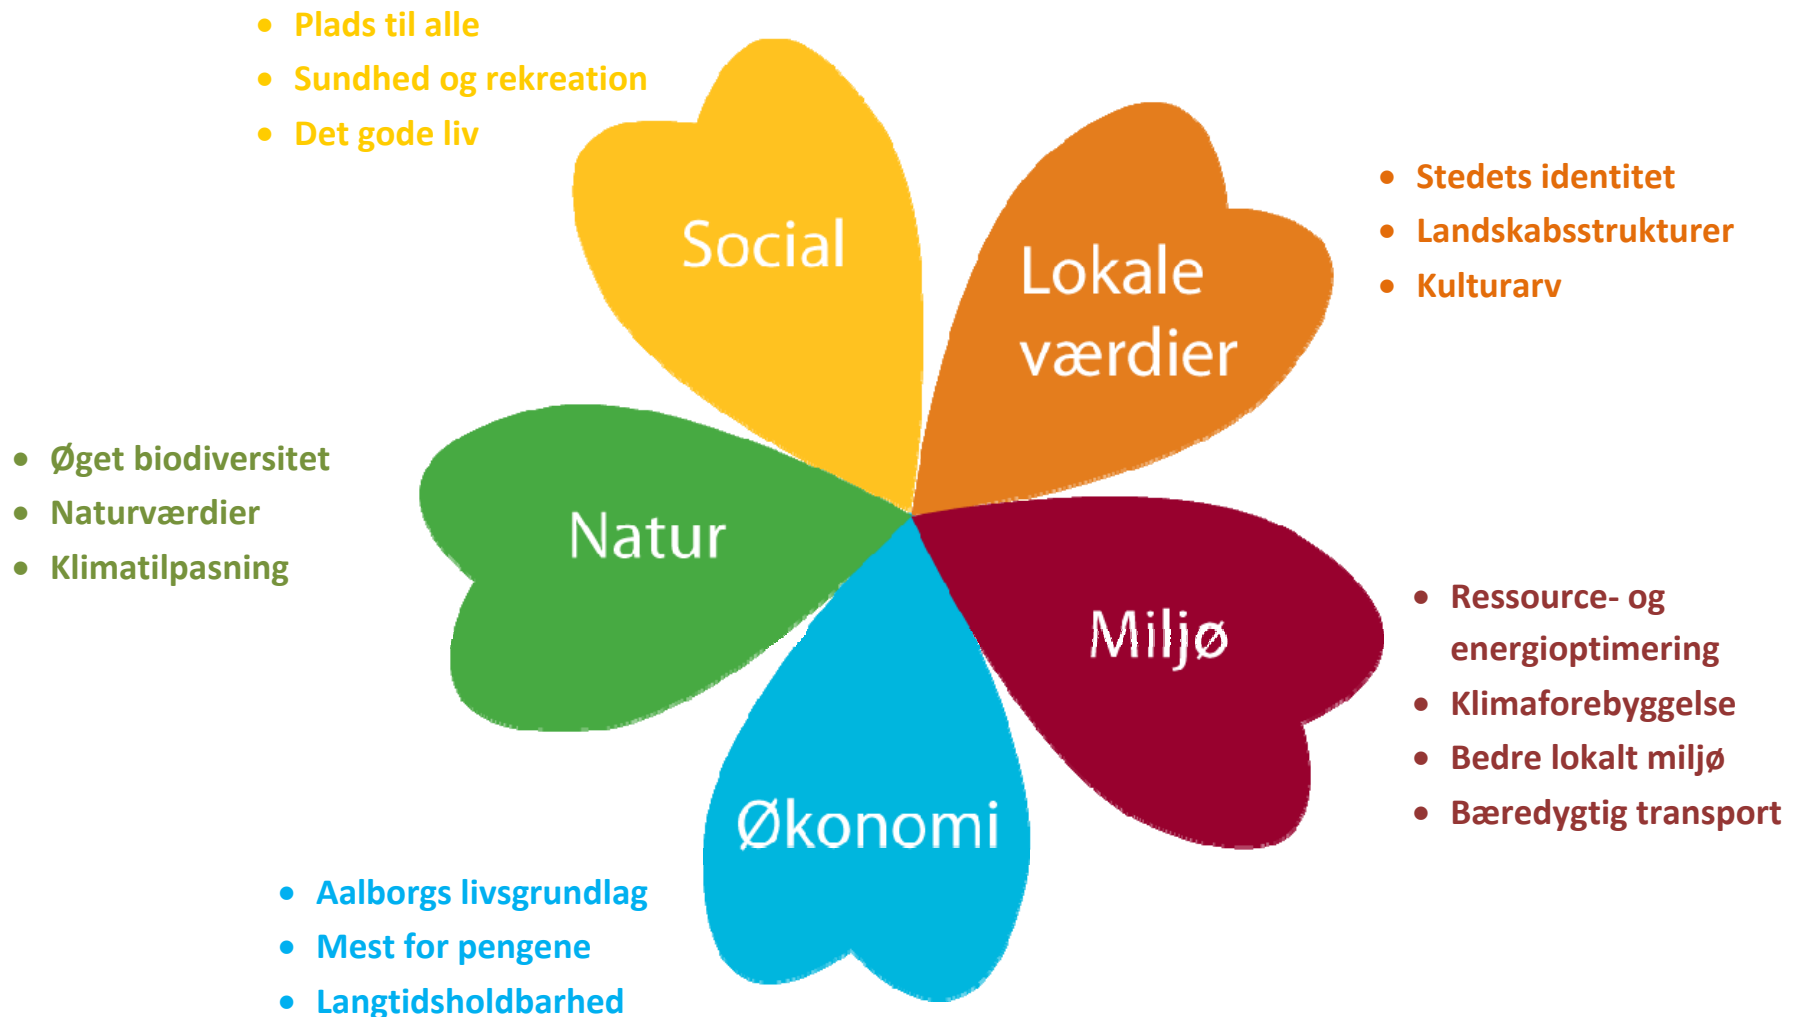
- Plads til alle
- Sundhed og rekreation
- Det gode liv

Social

Lokale værdier

- Stedets identitet
- Landskabsstrukturer
- Kulturarv

- Øget biodiversitet
- Naturværdier
- Klimatilpasning

Natur

Miljø

- Ressource- og energioptimering
- Klimaforebyggelse
- Bedre lokalt miljø
- Bæredygtig transport

Økonomi

- Aalborgs livsgrundlag
- Mest for pengene
- Langtidsholdbarhed